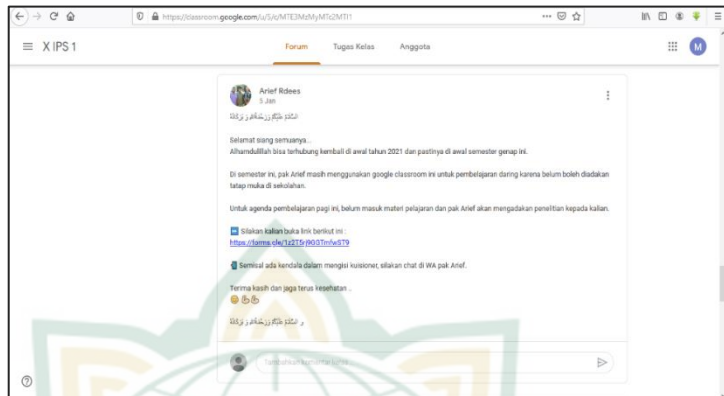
https://classroom.google.com/u/5/c/MTE3MzMyMTc2MTI1

≡ X IPS 1

Forum Tugas Kelas Anggota

M

Arief Rdees
5 Jan

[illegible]

Selamat siang semuanya..
Alhamdulillah bisa terhubung kembali di awal tahun 2021 dan pastinya di awal semester genap ini.

Di semester ini, pak Arief masih menggunakan google classroom ini untuk pembelajaran daring karena belum boleh diadakan tatap muka di sekolahan.

Untuk agenda pembelajaran pagi ini, belum masuk materi pelajaran dan pak Arief akan mengadakan penelitian kepada kalian.

Silakan kalian buka link berikut ini :
https://forms.gle/1z2T5rj9G3TmfwST9

Semisal ada kendala dalam mengisi kuisioner, silakan chat di WA pak Arief.

Terima kasih dan jaga terus kesehatan ..

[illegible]

Tambahkan komentar kelas...